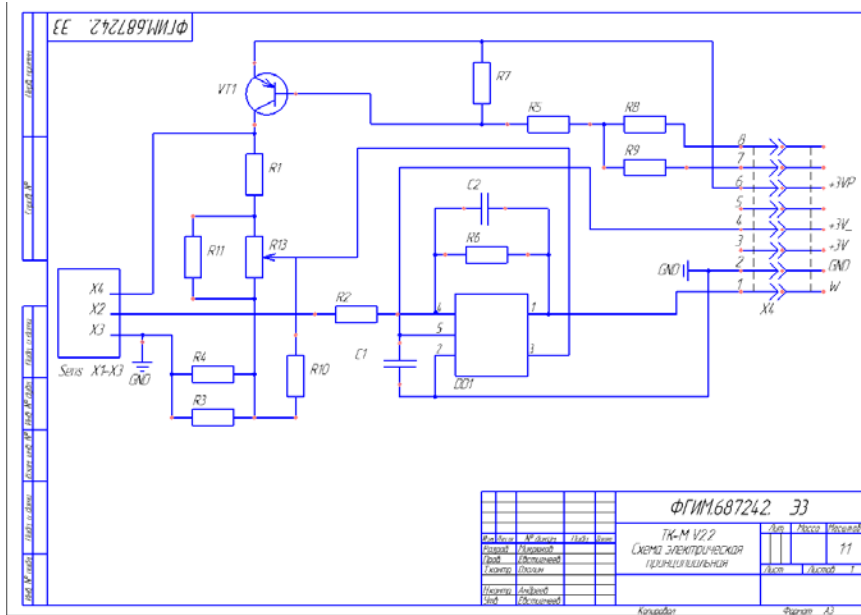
ФГИМ.687242. Э3

VT1

R7

R5

R8

R9

R1

R11

R13

C2

R6

R2

X4
X2
X3

Sens X1-X3

GND

R4

R3

R10

C1

4
5
2

1
3

DD1

8
7
6
5
4
3
2
1

+3VP
+3V_
+3V
GND
W

GND

X4

Перв. примен.

Справ. №

Подп. и дата

Инв. № дубл.

Взам. инв. №

Подп. и дата

Инв. № подл.

ФГИМ.687242. Э3

ТК-М V2.2
Схема электрическая принципиальная

| Изм. | Лист | № докум. | Подп. | Дата |
|---|---|---|---|---|
| Разраб. | Миханов | | | |
| Пров. | Евстигнеев | | | |
| Т.контр. | Ткачук | | | |
| | | | | |
| Н.контр. | Андреев | | | |
| Утв. | Евстигнеев | | | |

| Лит. | Масса | Масштаб |
|---|---|---|
| | | 1:1 |

Лист | Листов 1

Копировал

Формат А3